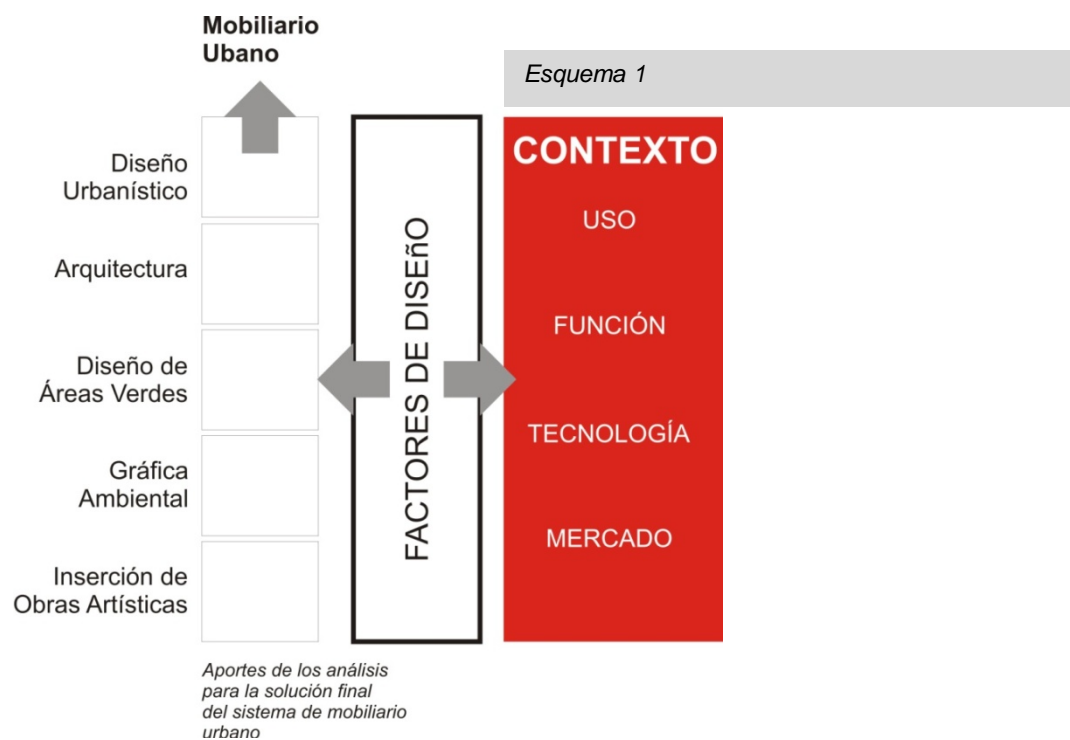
Mobiliario Ubano

Esquema 1

Diseño Urbanístico

Arquitectura

Diseño de Áreas Verdes

Gráfica Ambiental

Inserción de Obras Artísticas

FACTORES DE DISEñO

CONTEXTO

USO

FUNCIÓN

TECNOLOGÍA

MERCADO

Aportes de los análisis para la solución final del sistema de mobiliario urbano